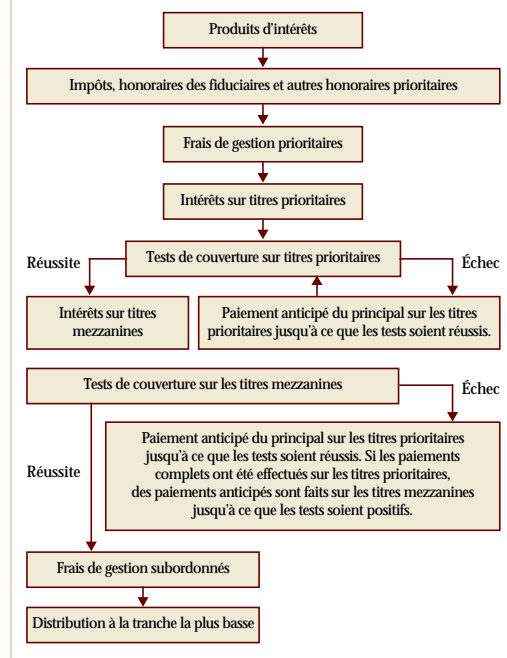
Produits d'intérêts

Impôts, honoraires des fiduciaires et autres honoraires prioritaires

Frais de gestion prioritaires

Intérêts sur titres prioritaires

Réussite

Tests de couverture sur titres prioritaires

Échec

Intérêts sur titres mezzanines

Paiement anticipé du principal sur les titres prioritaires jusqu'à ce que les tests soient réussis.

Tests de couverture sur les titres mezzanines

Échec

Paiement anticipé du principal sur les titres prioritaires jusqu'à ce que les tests soient réussis. Si les paiements complets ont été effectués sur les titres prioritaires, des paiements anticipés sont faits sur les titres mezzanines jusqu'à ce que les tests soient positifs.

Réussite

Frais de gestion subordonnés

Distribution à la tranche la plus basse